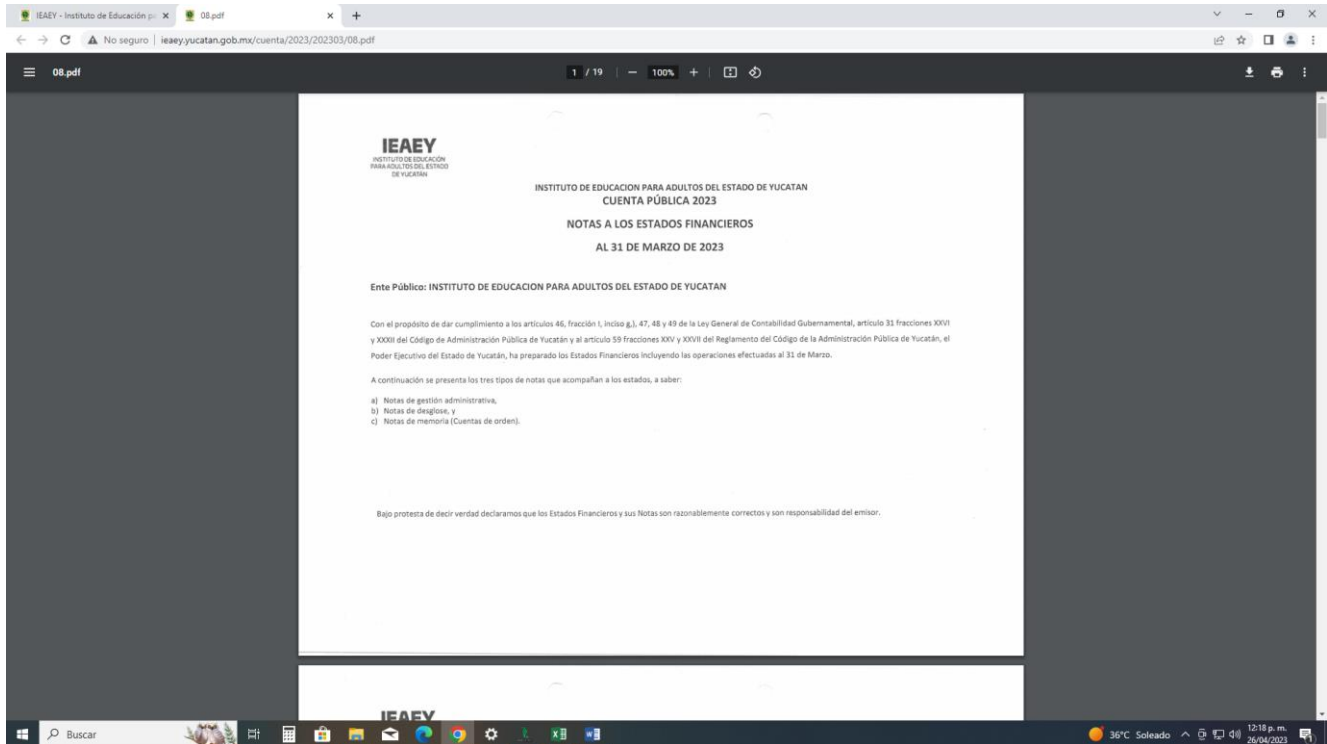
IEAEY - Instituto de Educación pa ×   08.pdf ×  +

No seguro | ieaey.yucatan.gob.mx/cuenta/2023/202303/08.pdf

08.pdf   1 / 19  −  100%  +

IEAEY
INSTITUTO DE EDUCACIÓN PARA ADULTOS DEL ESTADO DE YUCATÁN

INSTITUTO DE EDUCACION PARA ADULTOS DEL ESTADO DE YUCATAN
CUENTA PÚBLICA 2023

NOTAS A LOS ESTADOS FINANCIEROS

AL 31 DE MARZO DE 2023

Ente Público: INSTITUTO DE EDUCACION PARA ADULTOS DEL ESTADO DE YUCATAN

Con el propósito de dar cumplimiento a los artículos 46, fracción I, inciso g,), 47, 48 y 49 de la Ley General de Contabilidad Gubernamental, artículo 31 fracciones XXVI y XXXII del Código de Administración Pública de Yucatán y al artículo 59 fracciones XXV y XXVII del Reglamento del Código de la Administración Pública de Yucatán, el Poder Ejecutivo del Estado de Yucatán, ha preparado los Estados Financieros incluyendo las operaciones efectuadas al 31 de Marzo.

A continuación se presenta los tres tipos de notas que acompañan a los estados, a saber:

a) Notas de gestión administrativa,
b) Notas de desglose, y
c) Notas de memoria (Cuentas de orden).

Bajo protesta de decir verdad declaramos que los Estados Financieros y sus Notas son razonablemente correctos y son responsabilidad del emisor.

IEAEY

Buscar

36°C Soleado  12:18 p. m. 26/04/2023